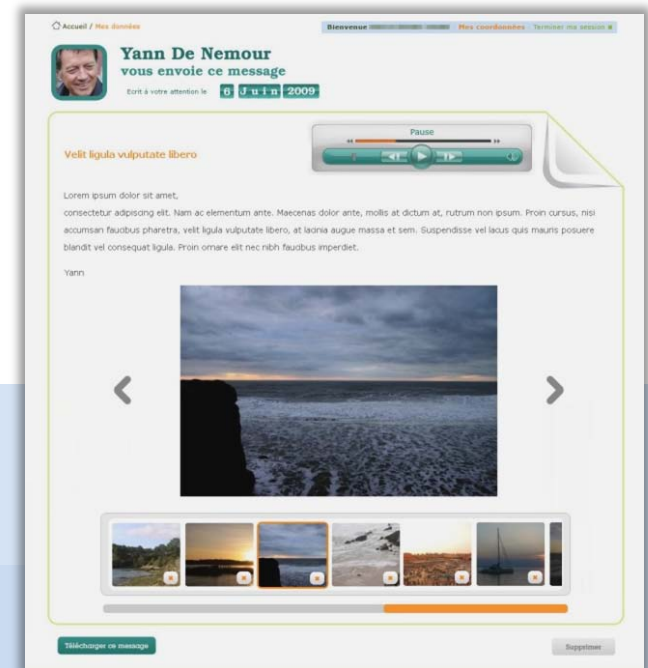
Accueil / Mes données

Bienvenue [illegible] Mes coordonnées Terminer ma session

Yann De Nemour
vous envoie ce message

Ecrit à votre attention le 6 Juin 2009

Pause

Velit ligula vulputate libero

Lorem ipsum dolor sit amet,
consectetur adipiscing elit. Nam ac elementum ante. Maecenas dolor ante, mollis at dictum at, rutrum non ipsum. Proin cursus, nisi accumsan faucibus pharetra, velit ligula vulputate libero, at lacinia augue massa et sem. Suspendisse vel lacus quis mauris posuere blandit vel consequat ligula. Proin ornare elit nec nibh faucibus imperdiet.

Yann

Télécharger ce message

Supprimer